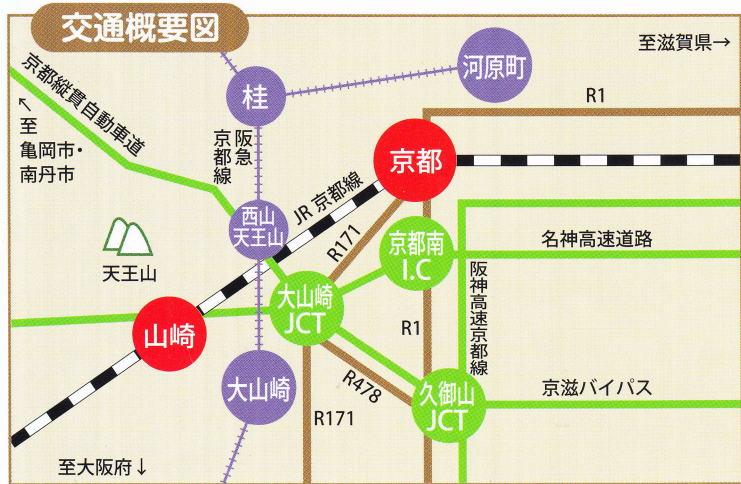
交通概要図

至滋賀県→

河原町

桂

京都縦貫自動車道

←
至
亀岡市・
南丹市

阪急
京都線

R1

京都

JR 京都線

西山
天王山

R171

京都南
I.C

名神高速道路

天王山

阪神高速京都線

大山崎
JCT

山崎

R1

大山崎

R478

久御山
JCT

京滋バイパス

R171

至大阪府↓